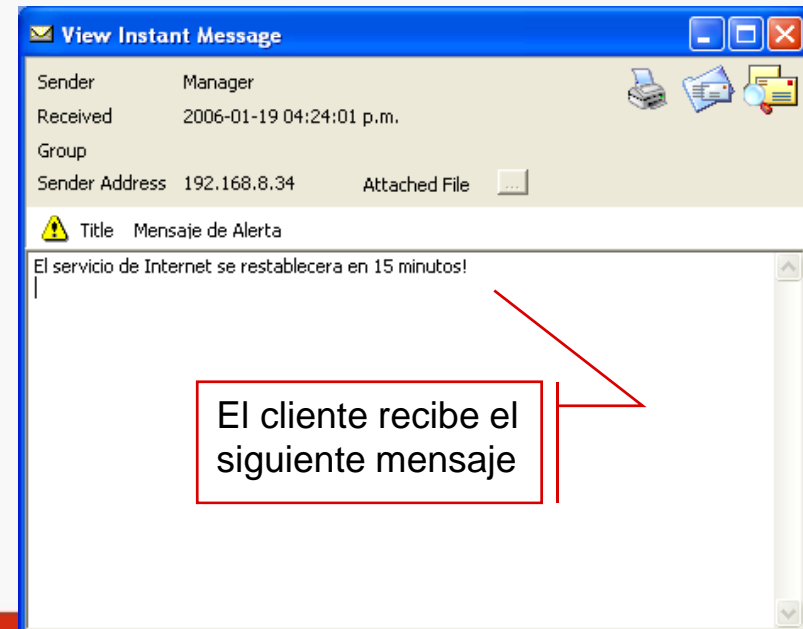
View Instant Message

Sender Manager
Received 2006-01-19 04:24:01 p.m.
Group
Sender Address 192.168.8.34 Attached File ...

Title Mensaje de Alerta

El servicio de Internet se restablecera en 15 minutos!

El cliente recibe el siguiente mensaje